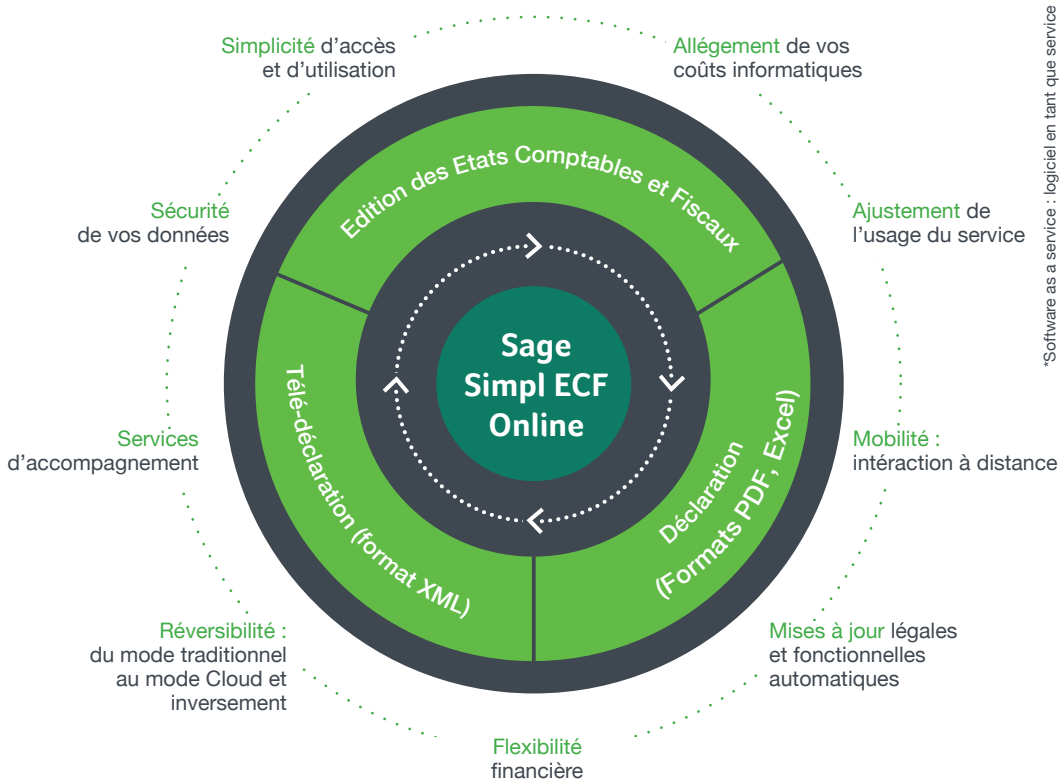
Simplicité d'accès et d'utilisation

Allégement de vos coûts informatiques

Sécurité de vos données

Ajustement de l'usage du service

Edition des Etats Comptables et Fiscaux

Sage Simpl ECF Online

Télé-déclaration (format XML)

Déclaration (Formats PDF, Excel)

Services d'accompagnement

Mobilité : intéraction à distance

Réversibilité : du mode traditionnel au mode Cloud et inversement

Mises à jour légales et fonctionnelles automatiques

Flexibilité financière

*Software as a service : logiciel en tant que service